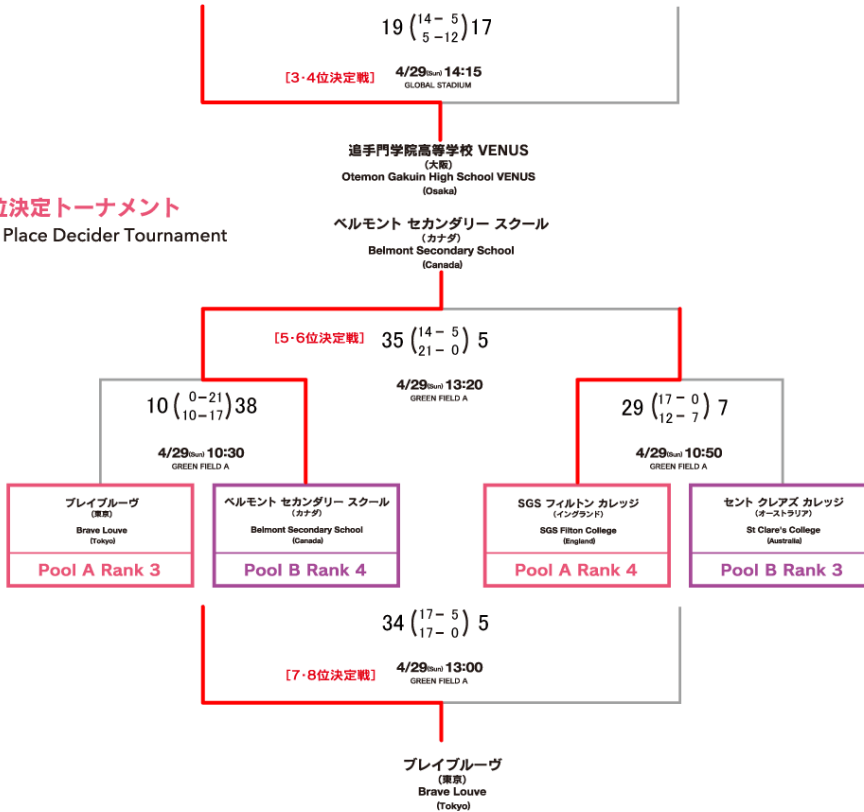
19 $\left(\begin{matrix}14-5\\5-12\end{matrix}\right)$ 17

[3·4位決定戦]

4/29(Sun) 14:15
GLOBAL STADIUM

追手門学院高等学校 VENUS
(大阪)
Otemon Gakuin High School VENUS
(Osaka)

位決定トーナメント
Place Decider Tournament

ベルモント セカンダリー スクール
(カナダ)
Belmont Secondary School
(Canada)

[5·6位決定戦]

35 $\left(\begin{matrix}14-5\\21-0\end{matrix}\right)$ 5

4/29(Sun) 13:20
GREEN FIELD A

10 $\left(\begin{matrix}0-21\\10-17\end{matrix}\right)$ 38

4/29(Sun) 10:30
GREEN FIELD A

29 $\left(\begin{matrix}17-0\\12-7\end{matrix}\right)$ 7

4/29(Sun) 10:50
GREEN FIELD A

ブレイブルーヴ
(東京)
Brave Louve
(Tokyo)
Pool A Rank 3

ベルモント セカンダリー スクール
(カナダ)
Belmont Secondary School
(Canada)
Pool B Rank 4

SGS フィルトン カレッジ
(イングランド)
SGS Filton College
(England)
Pool A Rank 4

セント クレアズ カレッジ
(オーストラリア)
St Clare's College
(Australia)
Pool B Rank 3

34 $\left(\begin{matrix}17-5\\17-0\end{matrix}\right)$ 5

[7·8位決定戦]

4/29(Sun) 13:00
GREEN FIELD A

ブレイブルーヴ
(東京)
Brave Louve
(Tokyo)